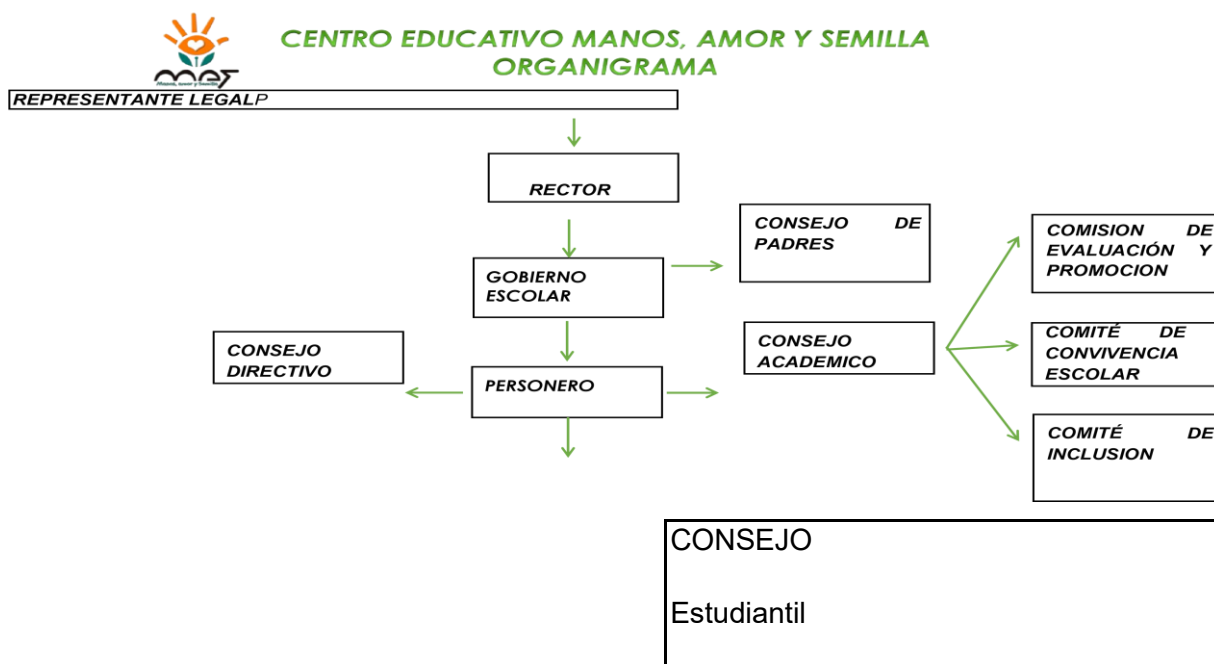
MAS
Manos, Amor y Semilla

CENTRO EDUCATIVO MANOS, AMOR Y SEMILLA
ORGANIGRAMA

REPRESENTANTE LEGALP

RECTOR

CONSEJO DE PADRES

COMISION DE EVALUACIÓN Y PROMOCION

GOBIERNO ESCOLAR

CONSEJO ACADEMICO

COMITÉ DE CONVIVENCIA ESCOLAR

CONSEJO DIRECTIVO

PERSONERO

COMITÉ DE INCLUSION

CONSEJO

Estudiantil